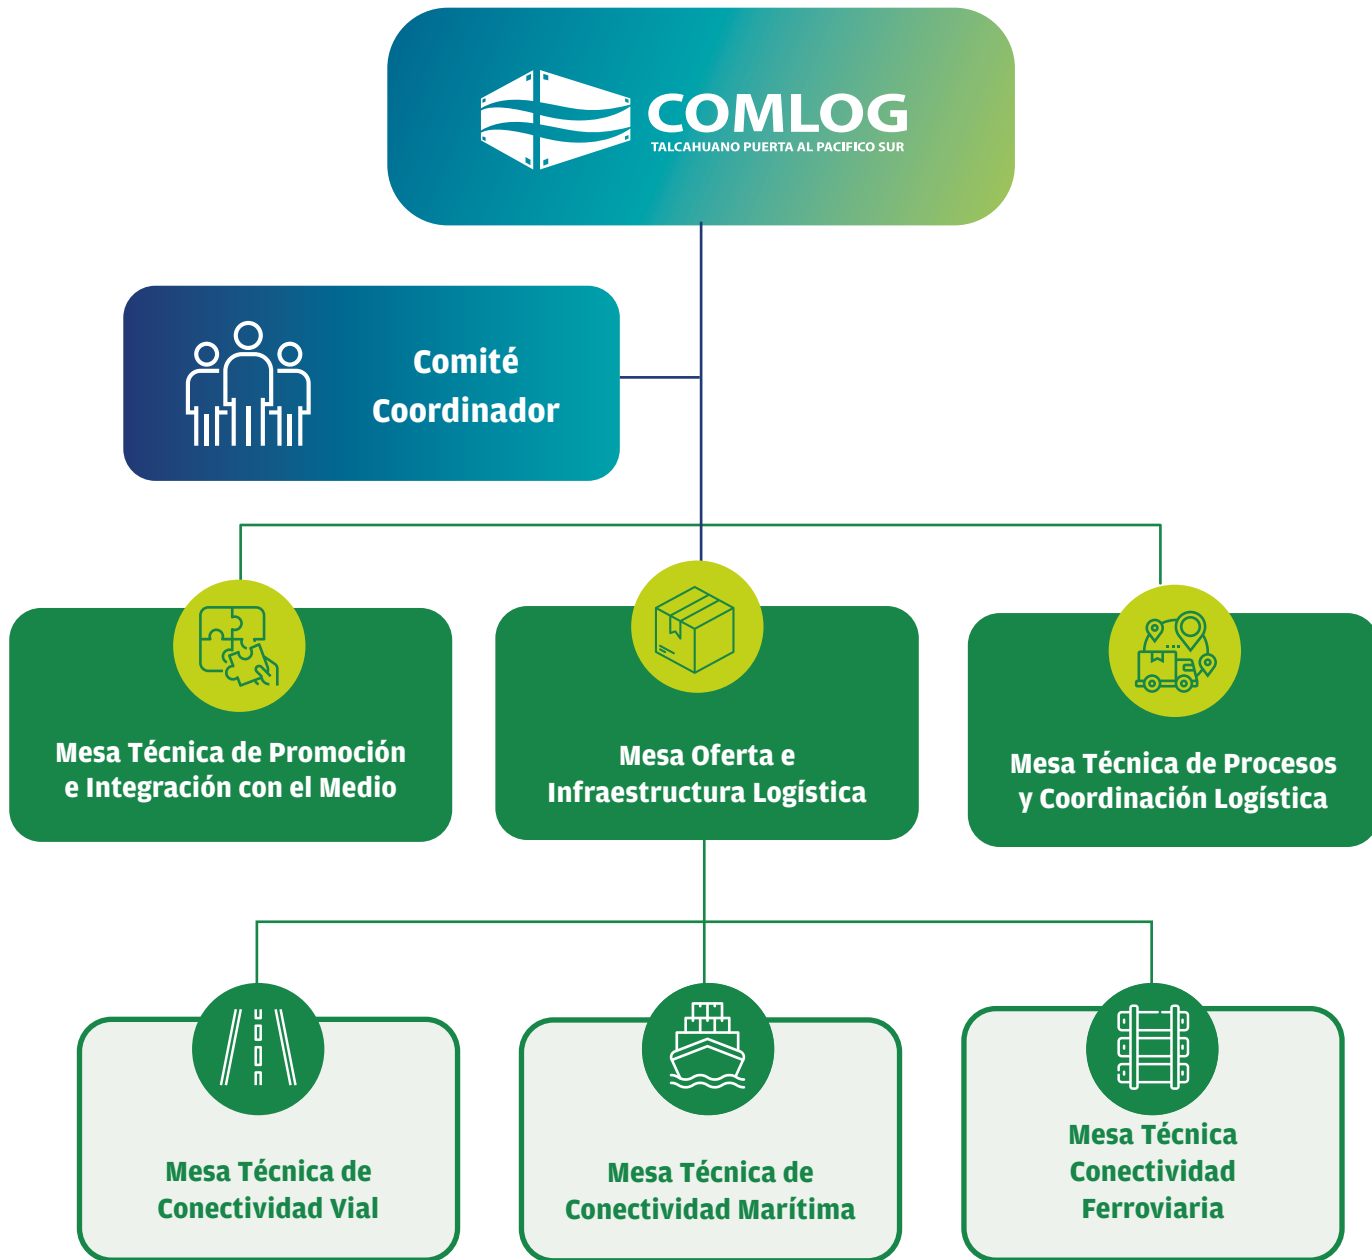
COMLOG
TALCAHUANO PUERTA AL PACIFICO SUR

Comité Coordinador

Mesa Técnica de Promoción e Integración con el Medio

Mesa Oferta e Infraestructura Logística

Mesa Técnica de Procesos y Coordinación Logística

Mesa Técnica de Conectividad Vial

Mesa Técnica de Conectividad Marítima

Mesa Técnica Conectividad Ferroviaria